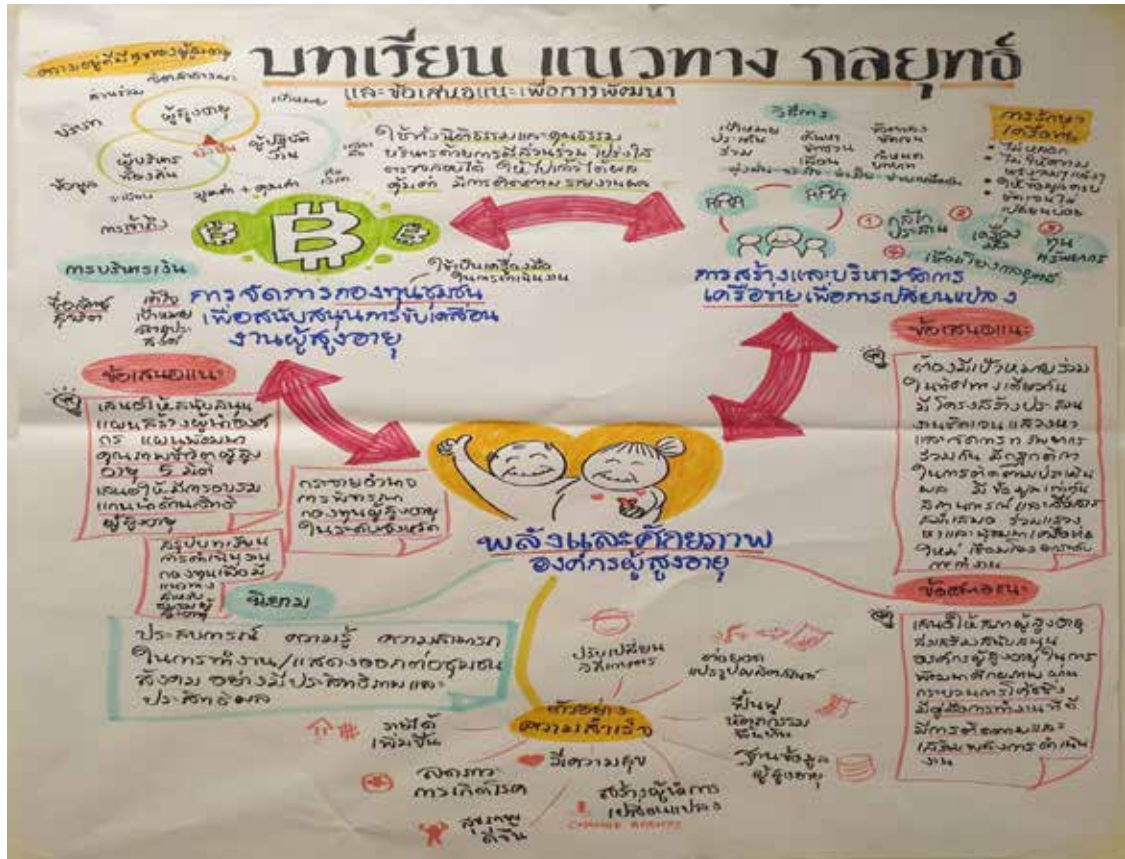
บทเรียน แนวทาง กลยุทธ์
และข้อเสนอแนะเพื่อการพัฒนา

ความอยู่ดีมีสุขของผู้สูงอายุ

ผู้สูงอายุ
ผู้ปฏิบัติงาน
ผู้บริหารท้องถิ่น

ใช้ทั่วนิติธรรมและคุณธรรม บริหารด้วยการมีส่วนร่วม โปร่งใส ตรวจสอบได้ คืนไปแก่ใคร โดยคุ้มค่า มีการติดตามรายงานผล

วิธีการ

การรักษาเครือข่าย

กลไกประสาน
เครือข่าย
ทุนทรัพยากร
เชื่อมโยงกองทุนฯ

การสร้างและบริหารจัดการเครือข่ายเพื่อการเปลี่ยนแปลง

กรอบสิทธิเงิน

การจัดการกองทุนชุมชนเพื่อสนับสนุนการขับเคลื่อนงานผู้สูงอายุ

ข้อเสนอแนะ

เสนอให้สนับสนุนแผนพัฒนาผู้นำชุมชน การ แผนพัฒนาคุณภาพชีวิตผู้สูงอายุ 5 มิติ เสนอให้มีการอบรมแกนนำด้านสุขภาพผู้สูงอายุ

กระจายตัวของการพัฒนา กองทุนผู้สูงอายุในระดับต่างๆ

สรุปบทเรียน การดำเนินงานกองทุนเพื่อให้ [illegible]

ข้อเสนอแนะ

ต้องมีเป้าหมายร่วมกันทั้งภาคีเครือข่าย มีโครงสร้างประสานงานที่ชัดเจน และวางแผนจัดการทรัพยากรร่วมกัน มีการติดตามในการดำเนินงาน มีข้อมูลเท่าทัน มีการแลกเปลี่ยนเรียนรู้ สร้างแกนนำรุ่นใหม่ เชื่อมโยงการทำงาน

พลังและศักยภาพองค์กรผู้สูงอายุ

นิยาม

ประสบการณ์ ความรู้ ความสามารถในการทำงาน/แสดงออกต่อชุมชนสังคม อย่างมีประสิทธิภาพและประสิทธิผล

ปรับเปลี่ยนวิธีการ
ถ่ายทอดภูมิปัญญา
ฟื้นฟูวัฒนธรรม
ฐานข้อมูลผู้สูงอายุ

ตัวชี้วัดความสำเร็จ

รายได้เพิ่มขึ้น
มีความสุข
สร้างผู้นำการเปลี่ยนแปลง
ลดการเกิดโรค
สุขภาพดีขึ้น

ข้อเสนอแนะ

เสนอให้ผู้สูงอายุสนับสนุนองค์กรผู้สูงอายุในการพัฒนาศักยภาพ ผ่านกระบวนการเรียนรู้ มีผู้สืบทอด มีการติดตามและเสริมพลังการดำเนินงาน

CHANGE AGENTS